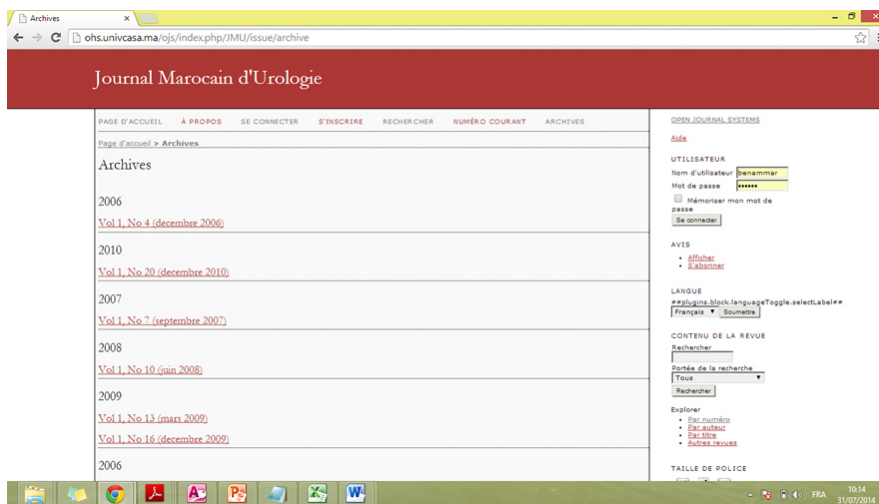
Archives ×

ohs.univcasa.ma/ojs/index.php/JMU/issue/archive

Journal Marocain d'Urologie

PAGE D'ACCUEIL À PROPOS SE CONNECTER S'INSCRIRE RECHERCHER NUMÉRO COURANT ARCHIVES

Page d'accueil > Archives

Archives

2006

Vol 1, No 4 (decembre 2006)

2010

Vol 1, No 20 (decembre 2010)

2007

Vol 1, No 7 (septembre 2007)

2008

Vol 1, No 10 (juin 2008)

2009

Vol 1, No 13 (mars 2009)

Vol 1, No 16 (decembre 2009)

2006

OPEN JOURNAL SYSTEMS

Aide

UTILISATEUR

Nom d'utilisateur benammar

Mot de passe ••••••

Mémoriser mon mot de passe

Se connecter

AVIS

• Afficher
• S'abonner

LANGUE

##plugins.block.languageToggle.selectLabel##

Français Soumettre

CONTENU DE LA REVUE

Rechercher

Portée de la recherche

Tous

Rechercher

Explorer

• Par numéro
• Par auteur
• Par titre
• Autres revues

TAILLE DE POLICE

FRA 10:14 31/07/2014